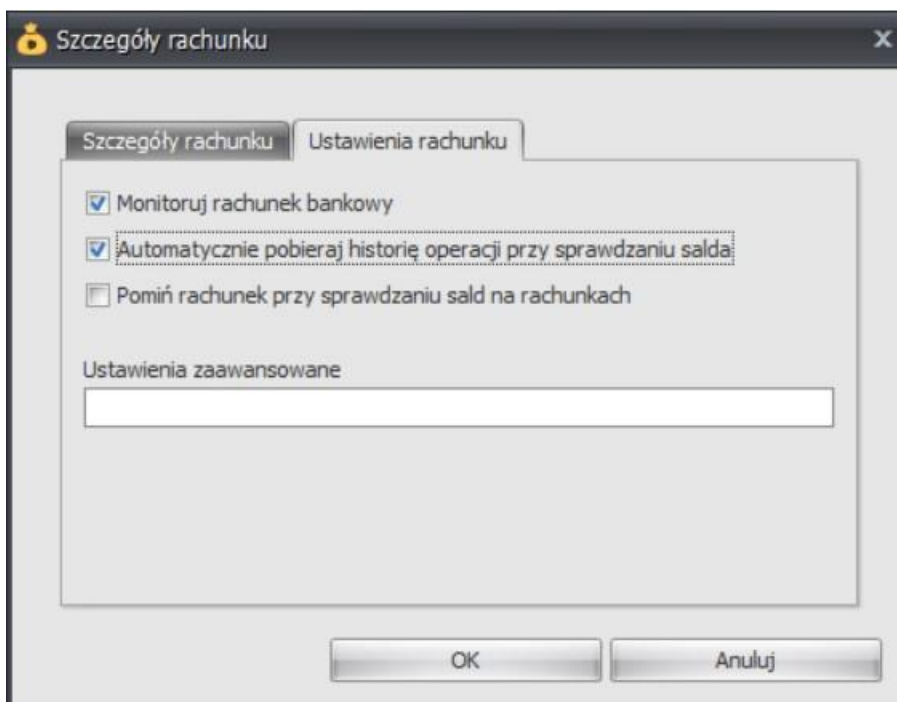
Szczegóły rachunku

x

Szczegóły rachunku

Ustawienia rachunku

Monitoruj rachunek bankowy

Automatycznie pobieraj historię operacji przy sprawdzaniu salda

Pomiń rachunek przy sprawdzaniu sald na rachunkach

Ustawienia zaawansowane

OK

Anuluj